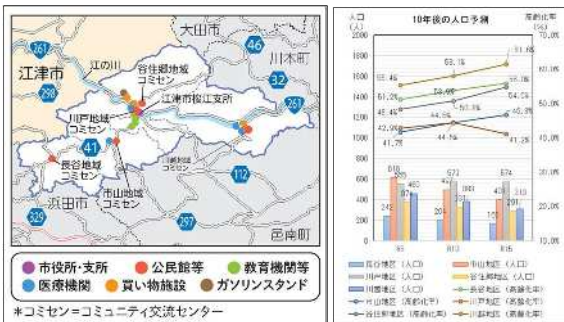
大田市
江津市
江の川
谷住郷地域コミセン
江津市桜江支所
川本町
川戸地域コミセン
長谷地域コミセン
市山地域コミセン
浜田市
邑南町
261
298
46
32
261
41
112
329
297

市役所・支所
公民館等
教育機関等
医療機関
買い物施設
ガソリンスタンド
*コミセン=コミュニティ交流センター

10年後の人口予測
人口（人）
高齢化率（%）
2000
1800
1600
1400
1200
1000
800
600
400
200
0
70.0%
60.0%
50.0%
40.0%
30.0%
20.0%
10.0%
0.0%
H25
H30
H35

61.6%
58.1%
55.4%
55.0%
51.2%
53.6%
54.5%
48.4%
50.3%
43.9%
46.3%
42.9%
44.4%
44.5%
41.7%
41.2%

618
572
574
245
455
480
437
433
364
380
310
204
251
150
201

長谷地区（人口）
市山地区（人口）
川戸地区（人口）
谷住郷地区（人口）
川越地区（人口）
長谷地区（高齢化率）
市山地区（高齢化率）
川戸地区（高齢化率）
谷住郷地区（高齢化率）
川越地区（高齢化率）